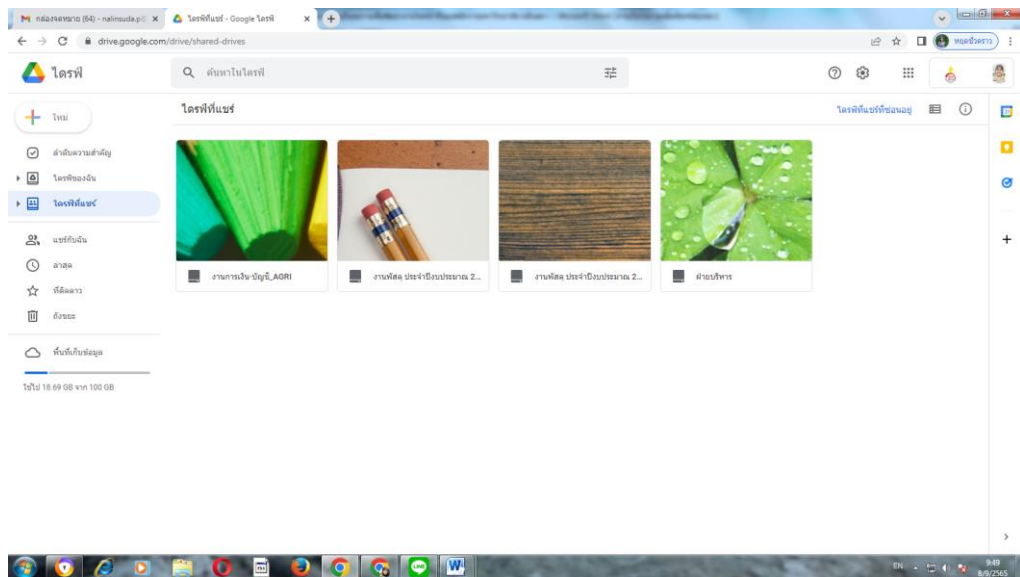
กล่องจดหมาย (64) - nalinsuda.p@ ×
ไดรฟ์ที่แชร์ - Google ไดรฟ์ ×
drive.google.com/drive/shared-drives
หยุดชั่วคราว

ไดรฟ์
ค้นหาในไดรฟ์

ใหม่
ลำดับความสำคัญ
ไดรฟ์ของฉัน
ไดรฟ์ที่แชร์
แชร์กับฉัน
ล่าสุด
ที่ติดดาว
ถังขยะ
พื้นที่เก็บข้อมูล
ใช้ไป 18.69 GB จาก 100 GB

ไดรฟ์ที่แชร์
ไดรฟ์ที่แชร์ที่ซ่อนอยู่

งานการเงิน-บัญชี_AGRI
งานพัสดุ ประจำปีงบประมาณ 2...
งานพัสดุ ประจำปีงบประมาณ 2...
ฝ่ายบริหาร

EN
9:49
8/9/2565